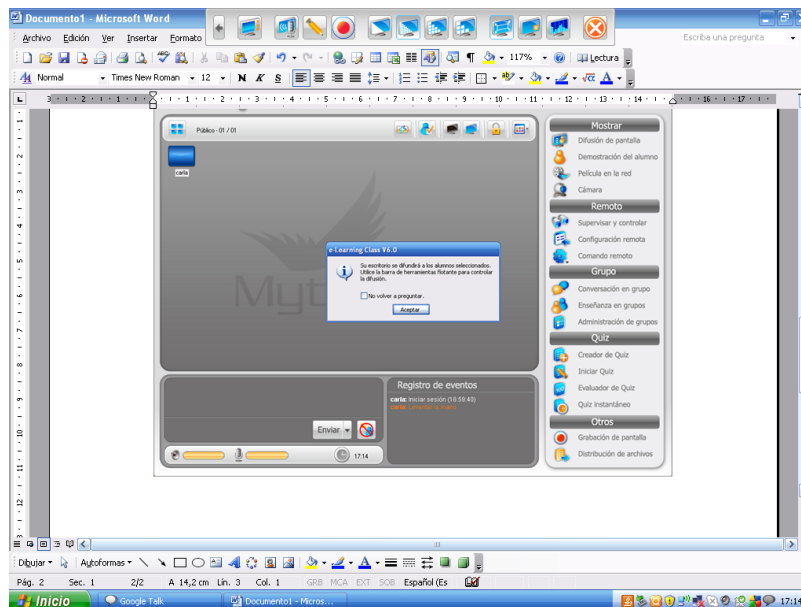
Documento1 - Microsoft Word

Archivo Edición Ver Insertar Formato

Escriba una pregunta

117% Lectura

Normal Times New Roman 12 N K S

Público - 01 / 01

carla

Mostrar
Difusión de pantalla
Demostración del alumno
Película en la red
Cámara
Remoto
Supervisar y controlar
Configuración remota
Comando remoto
Grupo
Conversación en grupo
Enseñanza en grupos
Administración de grupos
Quiz
Creador de Quiz
Iniciar Quiz
Evaluador de Quiz
Quiz instantáneo
Otros
Grabación de pantalla
Distribución de archivos

e-Learning Class V6.0
Su escritorio se difundirá a los alumnos seleccionados. Utilice la barra de herramientas flotante para controlar la difusión.
No volver a preguntar.
Aceptar

Myt

Registro de eventos
carla: Iniciar sesión (16:59:40)
carla: Levantar la mano

Enviar

17:14

Dibujar Autoformas

Pág. 2 Sec. 1 2/2 A 14,2 cm Lín. 3 Col. 1 GRB MCA EXT SOB Español (Es

Inicio Google Talk Documento1 - Micros... 17:14